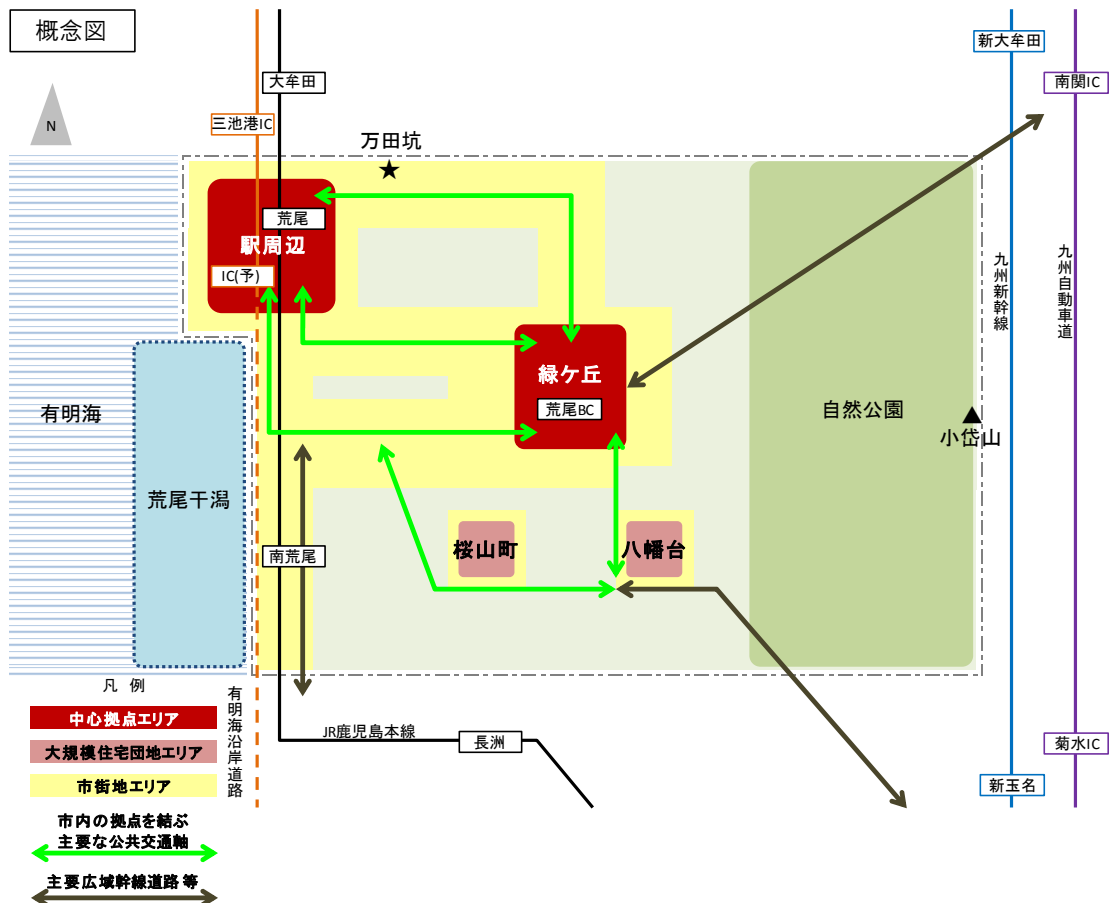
概念図

N

大牟田

三池港IC

万田坑

新大牟田

南関IC

荒尾

駅周辺

IC(予)

緑ケ丘

荒尾BC

有明海

荒尾干潟

自然公園

小岱山

九州新幹線

九州自動車道

南荒尾

桜山町

八幡台

凡 例

有明海沿岸道路

中心拠点エリア

大規模住宅団地エリア

市街地エリア

市内の拠点を結ぶ主要な公共交通軸

主要広域幹線道路等

JR鹿児島本線

長洲

菊水IC

新玉名